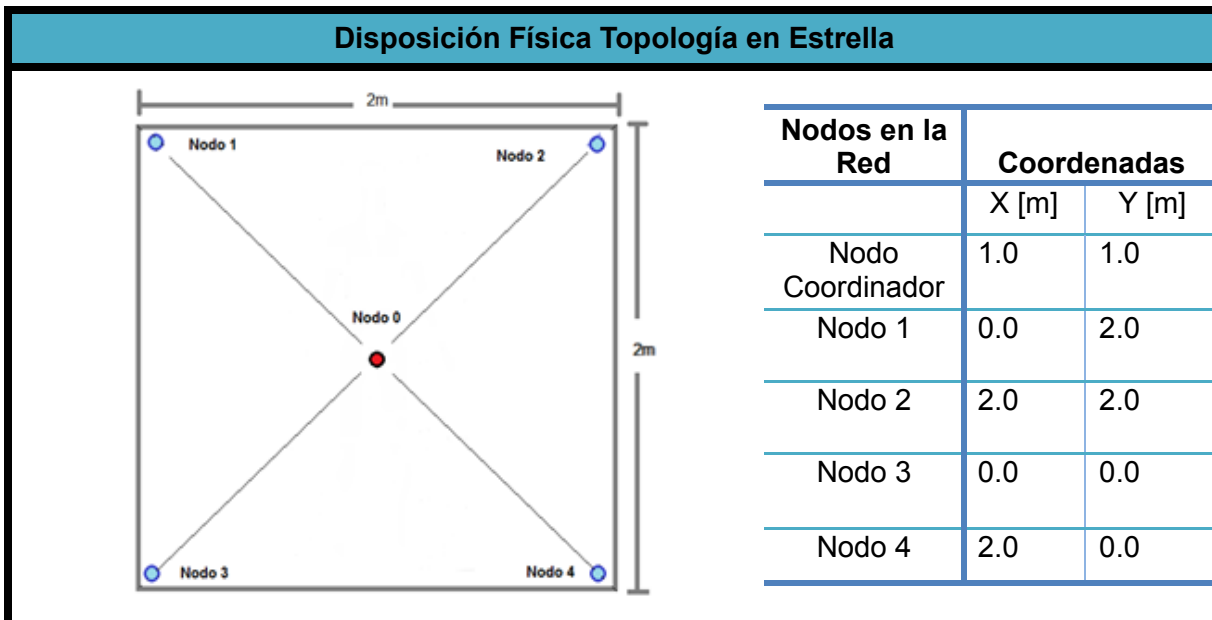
Disposición Física Topología en Estrella

2m

Nodo 1

Nodo 2

Nodo 0

2m

Nodo 3

Nodo 4

| Nodos en la Red | Coordenadas | |
|---|---|---|
| | X [m] | Y [m] |
| Nodo Coordinador | 1.0 | 1.0 |
| Nodo 1 | 0.0 | 2.0 |
| Nodo 2 | 2.0 | 2.0 |
| Nodo 3 | 0.0 | 0.0 |
| Nodo 4 | 2.0 | 0.0 |